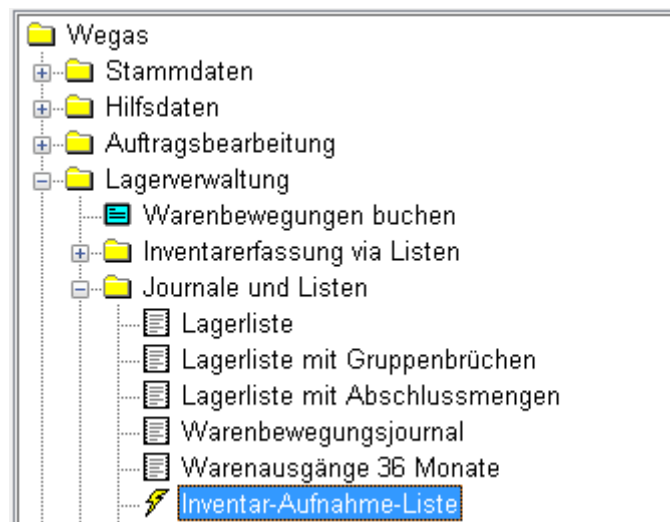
Wegas
Stammdaten
Hilfsdaten
Auftragsbearbeitung
Lagerverwaltung
Warenbewegungen buchen
Inventarerfassung via Listen
Journale und Listen
Lagerliste
Lagerliste mit Gruppenbrüchen
Lagerliste mit Abschlussmengen
Warenbewegungsjournal
Warenausgänge 36 Monate
Inventar-Aufnahme-Liste